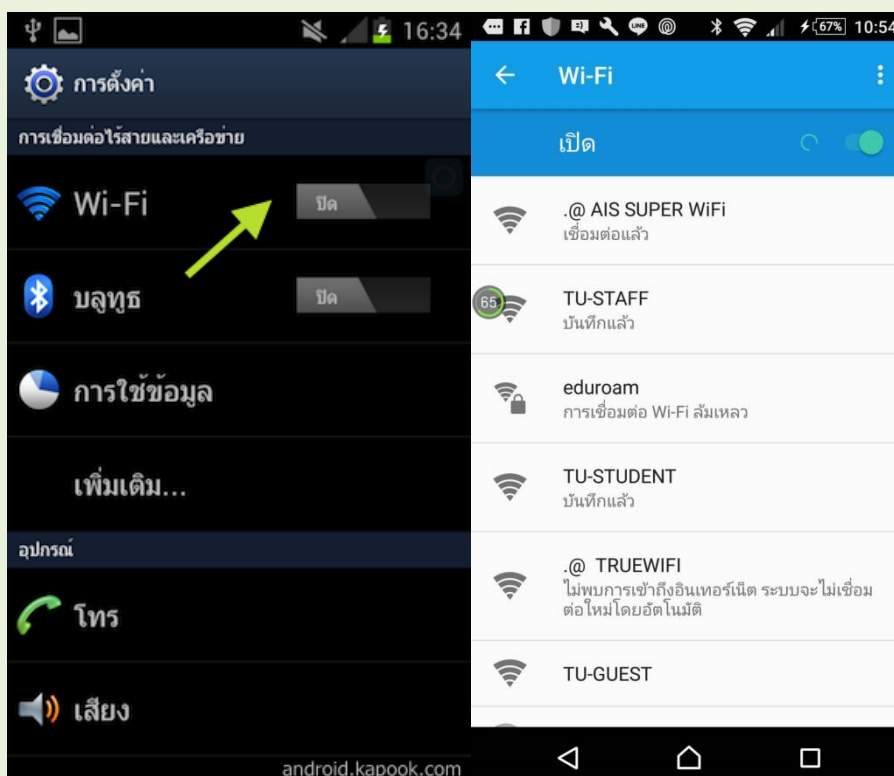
16:34

การตั้งค่า

การเชื่อมต่อไร้สายและเครือข่าย

Wi-Fi

ปิด

บลูทูธ

ปิด

การใช้ข้อมูล

เพิ่มเติม...

อุปกรณ์

โทร

เสียง

android.kapook.com

67% 10:54

Wi-Fi

เปิด

.@ AIS SUPER WiFi
เชื่อมต่อแล้ว

65

TU-STAFF
บันทึกแล้ว

eduroam
การเชื่อมต่อ Wi-Fi ล้มเหลว

TU-STUDENT
บันทึกแล้ว

.@ TRUEWIFI
ไม่พบการเข้าถึงอินเทอร์เน็ต ระบบจะไม่เชื่อมต่อใหม่โดยอัตโนมัติ

TU-GUEST